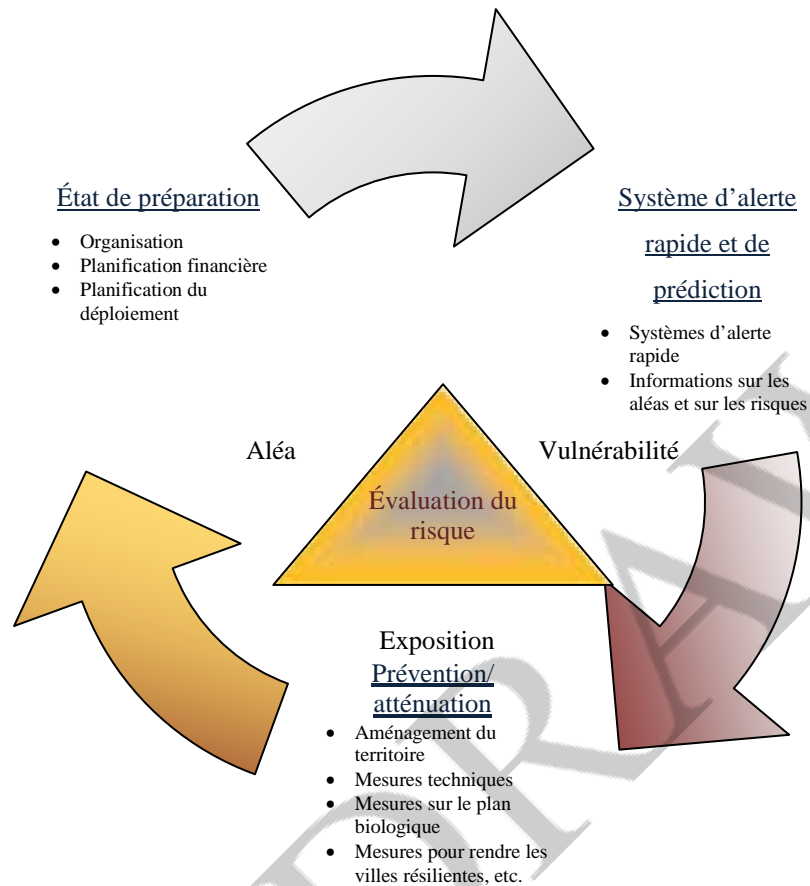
État de préparation

- Organisation
- Planification financière
- Planification du déploiement

Système d'alerte rapide et de prédiction

- Systèmes d'alerte rapide
- Informations sur les aléas et sur les risques

Aléa

Vulnérabilité

Évaluation du risque

Exposition

Prévention/ atténuation

- Aménagement du territoire
- Mesures techniques
- Mesures sur le plan biologique
- Mesures pour rendre les villes résilientes, etc.

DRAFT